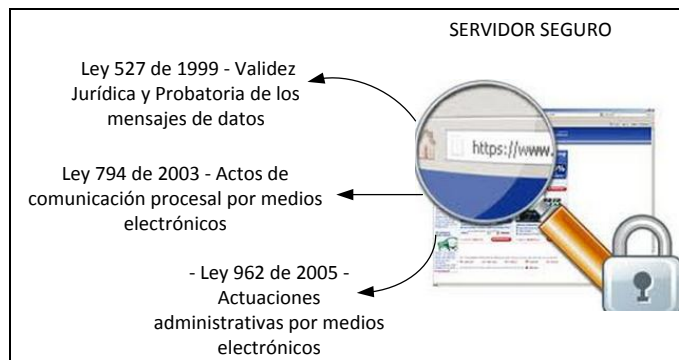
SERVIDOR SEGURO

Ley 527 de 1999 - Validez Jurídica y Probatoria de los mensajes de datos

https://www.

Ley 794 de 2003 - Actos de comunicación procesal por medios electrónicos

- Ley 962 de 2005 - Actuaciones administrativas por medios electrónicos